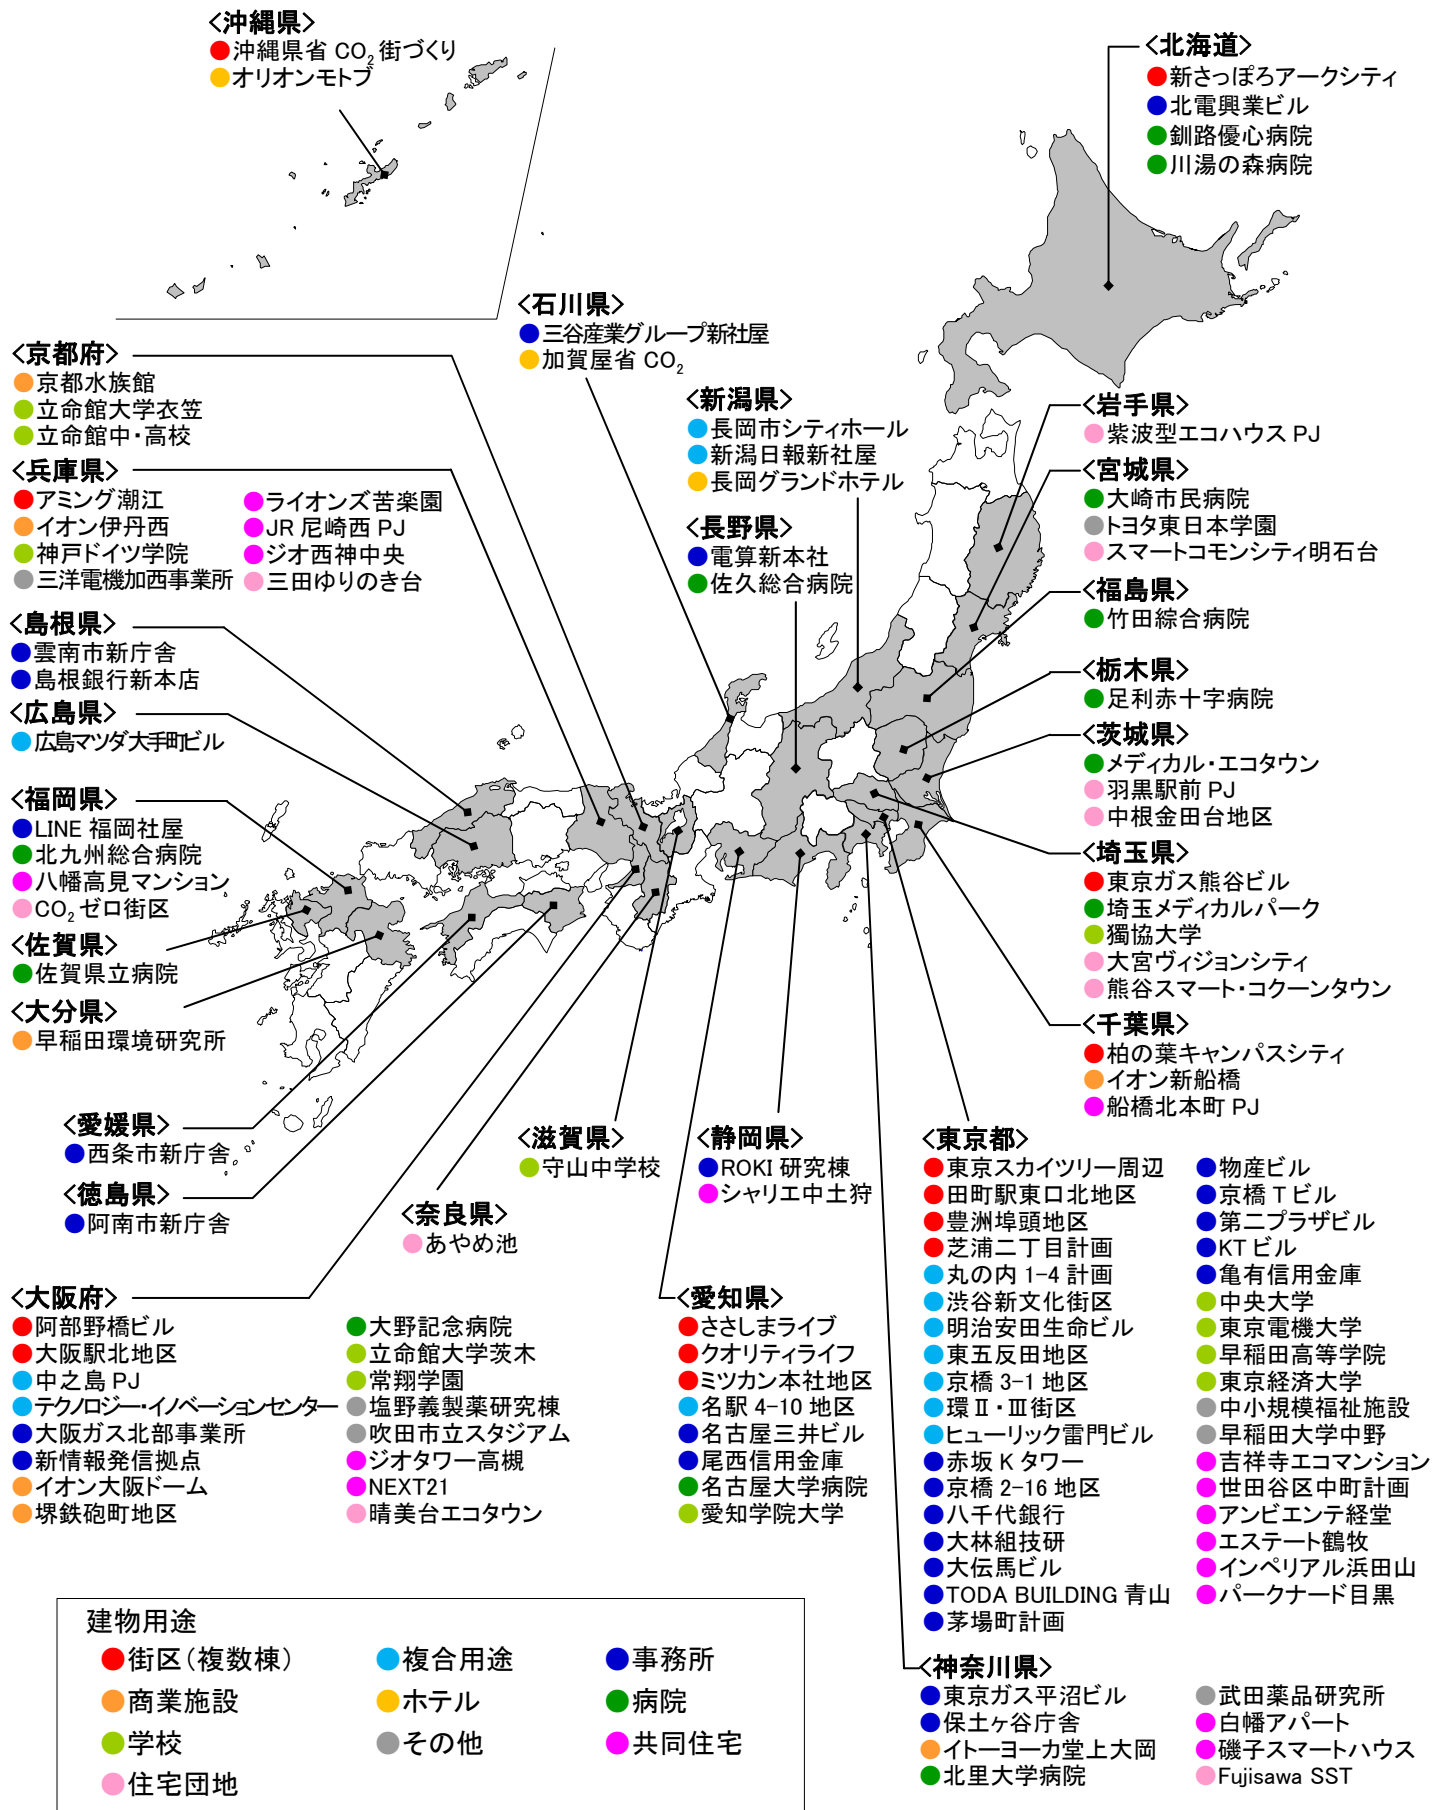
<沖縄県>
沖縄県省 $CO_2$ 街づくり
オリオンモトブ

<北海道>
新さっぽろアークシティ
北電興業ビル
釧路優心病院
川湯の森病院

<石川県>
三谷産業グループ新社屋
加賀屋省 $CO_2$

<京都府>
京都水族館
立命館大学衣笠
立命館中・高校

<新潟県>
長岡市シティホール
新潟日報新社屋
長岡グランドホテル

<岩手県>
紫波型エコハウス PJ

<兵庫県>
アミング潮江
イオン伊丹西
神戸ドイツ学院
三洋電機加西事業所
ライオンズ苦楽園
JR 尼崎西 PJ
ジオ西神中央
三田ゆりのき台

<長野県>
電算新本社
佐久総合病院

<宮城県>
大崎市民病院
トヨタ東日本学園
スマートコモンシティ明石台

<福島県>
竹田綜合病院

<島根県>
雲南市新庁舎
島根銀行新本店

<広島県>
広島マツダ大手町ビル

<栃木県>
足利赤十字病院

<茨城県>
メディカル・エコタウン
羽黒駅前 PJ
中根金田台地区

<福岡県>
LINE 福岡社屋
北九州総合病院
八幡高見マンション
$CO_2$ ゼロ街区

<埼玉県>
東京ガス熊谷ビル
埼玉メディカルパーク
獨協大学
大宮ヴィジョンシティ
熊谷スマート・コクーンタウン

<佐賀県>
佐賀県立病院

<大分県>
早稲田環境研究所

<千葉県>
柏の葉キャンパスシティ
イオン新船橋
船橋北本町 PJ

<愛媛県>
西条市新庁舎

<滋賀県>
守山中学校

<静岡県>
ROKI 研究棟
シャリエ中土狩

<東京都>
東京スカイツリー周辺
田町駅東口北地区
豊洲埠頭地区
芝浦二丁目計画
丸の内 1-4 計画
渋谷新文化街区
明治安田生命ビル
東五反田地区
京橋 3-1 地区
環Ⅱ・Ⅲ街区
ヒューリック雷門ビル
赤坂 K タワー
京橋 2-16 地区
八千代銀行
大林組技研
大伝馬ビル
TODA BUILDING 青山
茅場町計画
物産ビル
京橋 T ビル
第二プラザビル
KT ビル
亀有信用金庫
中央大学
東京電機大学
早稲田高等学院
東京経済大学
中小規模福祉施設
早稲田大学中野
吉祥寺エコマンション
世田谷区中町計画
アンビエンテ経堂
エステート鶴牧
インペリアル浜田山
パークナード目黒

<徳島県>
阿南市新庁舎

<奈良県>
あやめ池

<大阪府>
阿部野橋ビル
大阪駅北地区
中之島 PJ
テクノロジー・イノベーションセンター
大阪ガス北部事業所
新情報発信拠点
イオン大阪ドーム
堺鉄砲町地区
大野記念病院
立命館大学茨木
常翔学園
塩野義製薬研究棟
吹田市立スタジアム
ジオタワー高槻
NEXT21
晴美台エコタウン

<愛知県>
ささしまライブ
クオリティライフ
ミツカン本社地区
名駅 4-10 地区
名古屋三井ビル
尾西信用金庫
名古屋大学病院
愛知学院大学

<神奈川県>
東京ガス平沼ビル
保土ヶ谷庁舎
イトーヨーカ堂上大岡
北里大学病院
武田薬品研究所
白幡アパート
磯子スマートハウス
Fujisawa SST

建物用途
街区(複数棟)
複合用途
事務所
商業施設
ホテル
病院
学校
その他
共同住宅
住宅団地